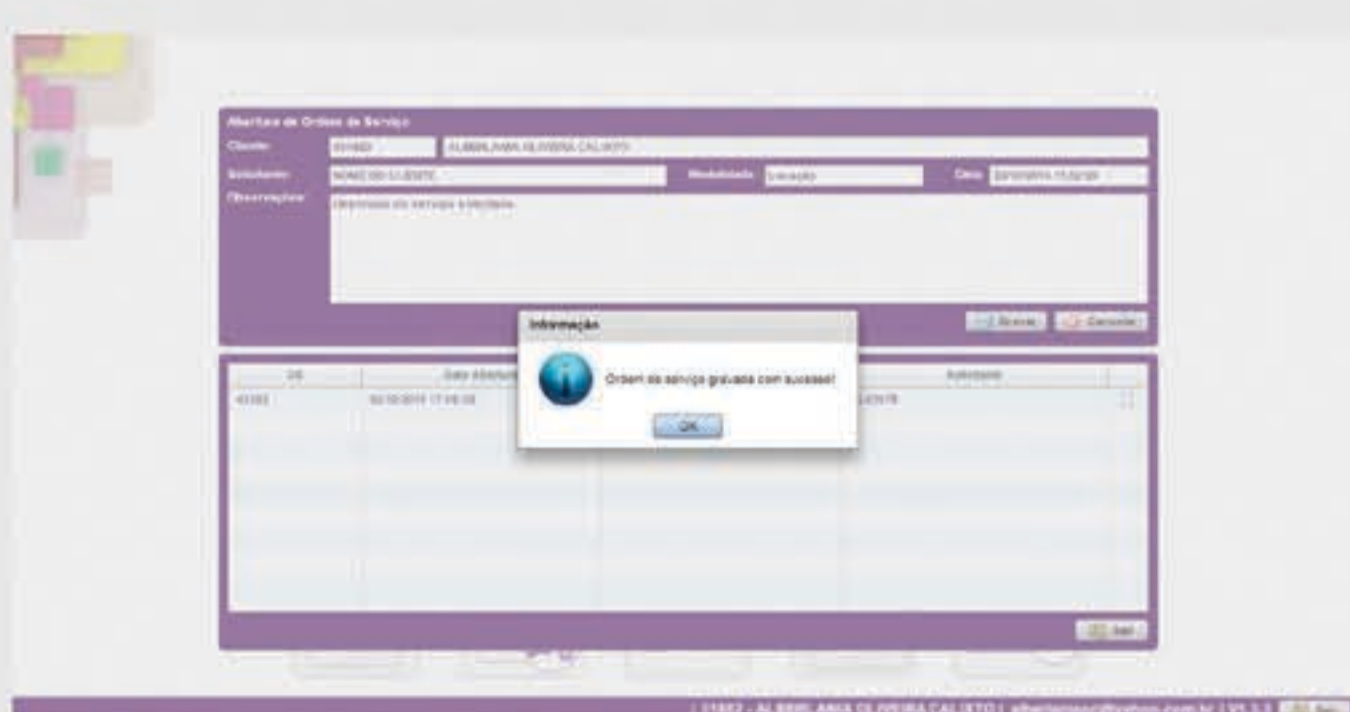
Abertura de Ordem de Serviço

Cliente: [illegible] ALBERLAMA OLIVEIRA CALIXTO

Solicitante: NOME DO CLIENTE Modalidade: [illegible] Data: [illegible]

Observações: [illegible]

Gravar Cancelar

Informação

Ordem de serviço gravada com sucesso!

OK

OS | Data Abertura | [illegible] | Solicitante

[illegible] | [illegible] 17:08:08 | | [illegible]

Sair

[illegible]